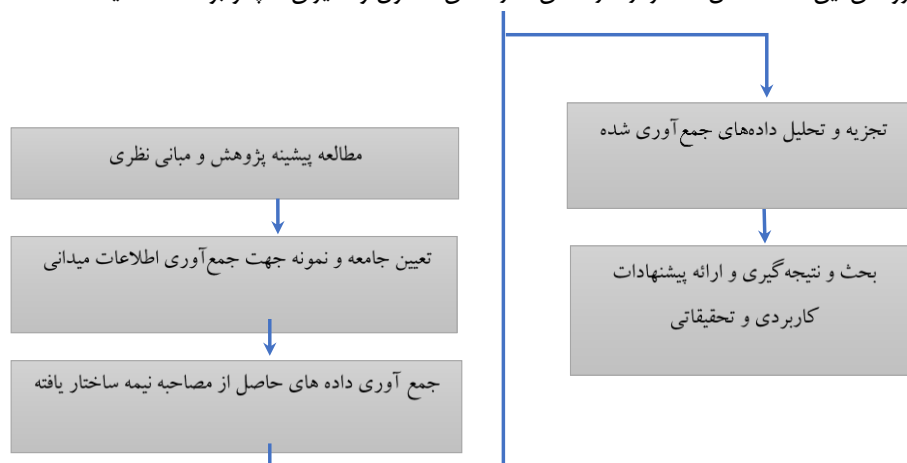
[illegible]

مطالعه پیشینه پژوهش و مبانی نظری

تعیین جامعه و نمونه جهت جمع‌آوری اطلاعات میدانی

جمع آوری داده های حاصل از مصاحبه نیمه ساختار یافته

تجزیه و تحلیل داده‌های جمع‌آوری شده

بحث و نتیجه‌گیری و ارائه پیشنهادات کاربردی و تحقیقاتی